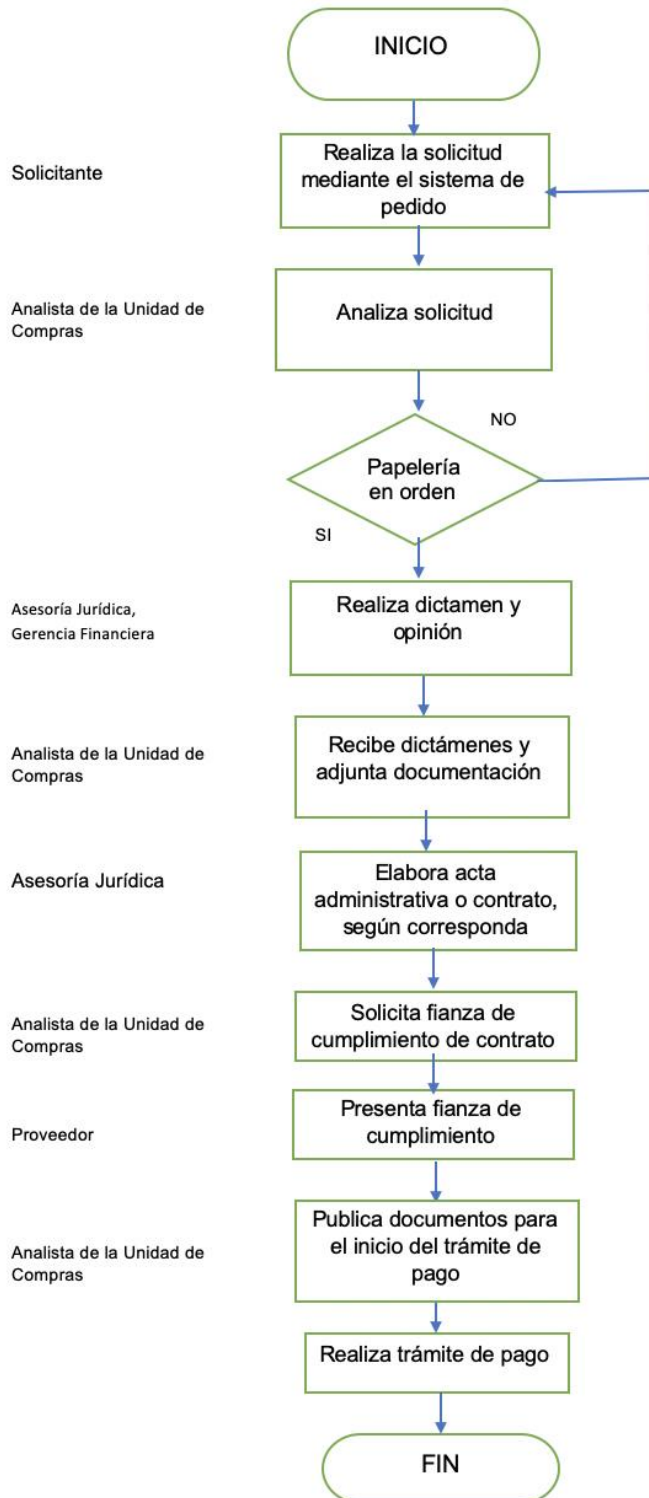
INICIO

Solicitante

Realiza la solicitud mediante el sistema de pedido

Analista de la Unidad de Compras

Analiza solicitud

NO

Papelería en orden

SI

Asesoría Jurídica, Gerencia Financiera

Realiza dictamen y opinión

Analista de la Unidad de Compras

Recibe dictámenes y adjunta documentación

Asesoría Jurídica

Elabora acta administrativa o contrato, según corresponda

Analista de la Unidad de Compras

Solicita fianza de cumplimiento de contrato

Proveedor

Presenta fianza de cumplimiento

Analista de la Unidad de Compras

Publica documentos para el inicio del trámite de pago

Realiza trámite de pago

FIN